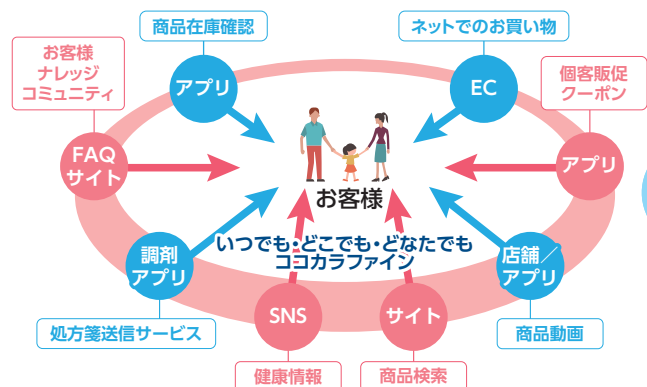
商品在庫確認

ネットでのお買い物

お客様
ナレッジ
コミュニティ

アプリ

EC

個客販促
クーポン

FAQ
サイト

お客様

アプリ

調剤
アプリ

いつでも・どこでも・どなたでも
ココカラファイン

店舗／
アプリ

SNS

サイト

処方箋送信サービス

商品動画

健康情報

商品検索